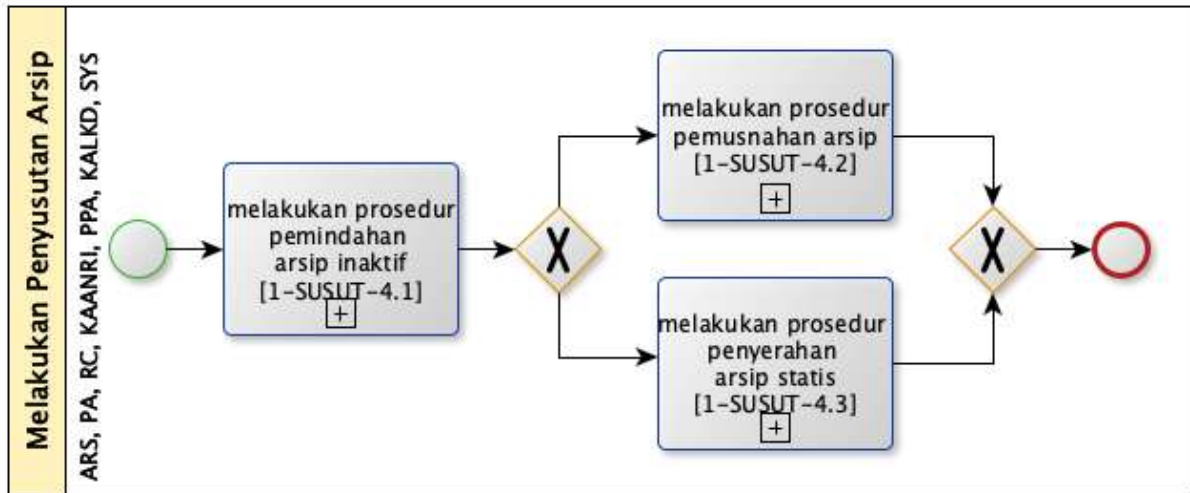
Melakukan Penyusutan Arsip

ARS, PA, RC, KAANRI, PPA, KALKD, SYS

melakukan prosedur pemindahan arsip inaktif [1–SUSUT–4.1]

+

X

melakukan prosedur pemusnahan arsip [1–SUSUT–4.2]

+

melakukan prosedur penyerahan arsip statis [1–SUSUT–4.3]

+

X